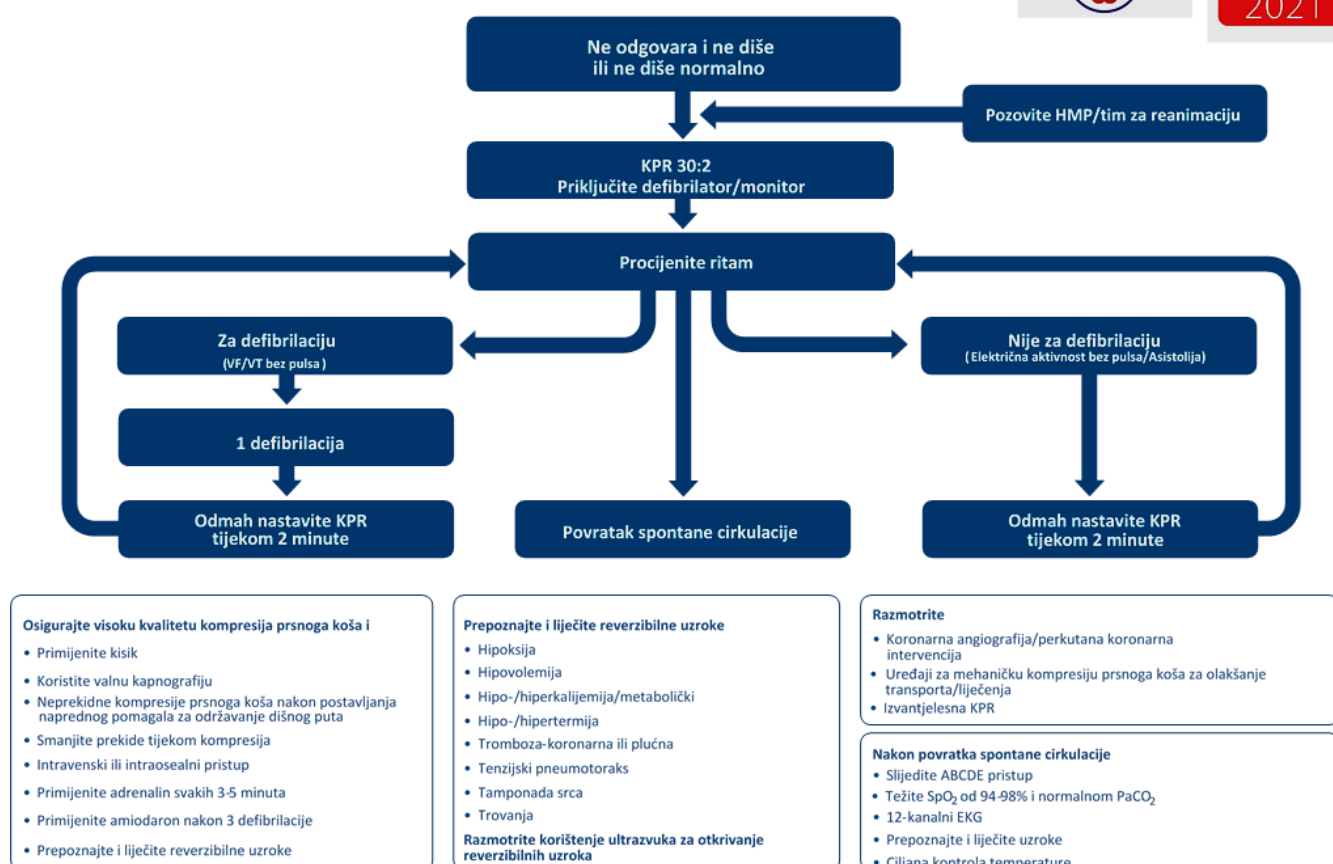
2021

Ne odgovara i ne diše ili ne diše normalno

Pozovite HMP/tim za reanimaciju

KPR 30:2
Priključite defibrilator/monitor

Procijenite ritam

Za defibrilaciju
(VF/VT bez pulsa )

1 defibrilacija

Odmah nastavite KPR tijekom 2 minute

Povratak spontane cirkulacije

Nije za defibrilaciju
( Električna aktivnost bez pulsa/Asistolija)

Odmah nastavite KPR tijekom 2 minute

Osigurajte visoku kvalitetu kompresija prsnoga koša i
• Primijenite kisik
• Koristite valnu kapnografiju
• Neprekidne kompresije prsnoga koša nakon postavljanja naprednog pomagala za održavanje dišnog puta
• Smanjite prekide tijekom kompresija
• Intravenski ili intraosealni pristup
• Primijenite adrenalin svakih 3-5 minuta
• Primijenite amiodaron nakon 3 defibrilacije
• Prepoznajte i liječite reverzibilne uzroke

Prepoznajte i liječite reverzibilne uzroke
• Hipoksija
• Hipovolemija
• Hipo-/hiperkalijemija/metabolički
• Hipo-/hipertermija
• Tromboza-koronarna ili plućna
• Tenzijski pneumotoraks
• Tamponada srca
• Trovanja
Razmotrite korištenje ultrazvuka za otkrivanje reverzibilnih uzroka

Razmotrite
• Koronarna angiografija/perkutana koronarna intervencija
• Uređaji za mehaničku kompresiju prsnoga koša za olakšanje transporta/liječenja
• Izvantjelesna KPR

Nakon povratka spontane cirkulacije
• Slijedite ABCDE pristup
• Težite $SpO_2$ od 94-98% i normalnom $PaCO_2$
• 12-kanalni EKG
• Prepoznajte i liječite uzroke
• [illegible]